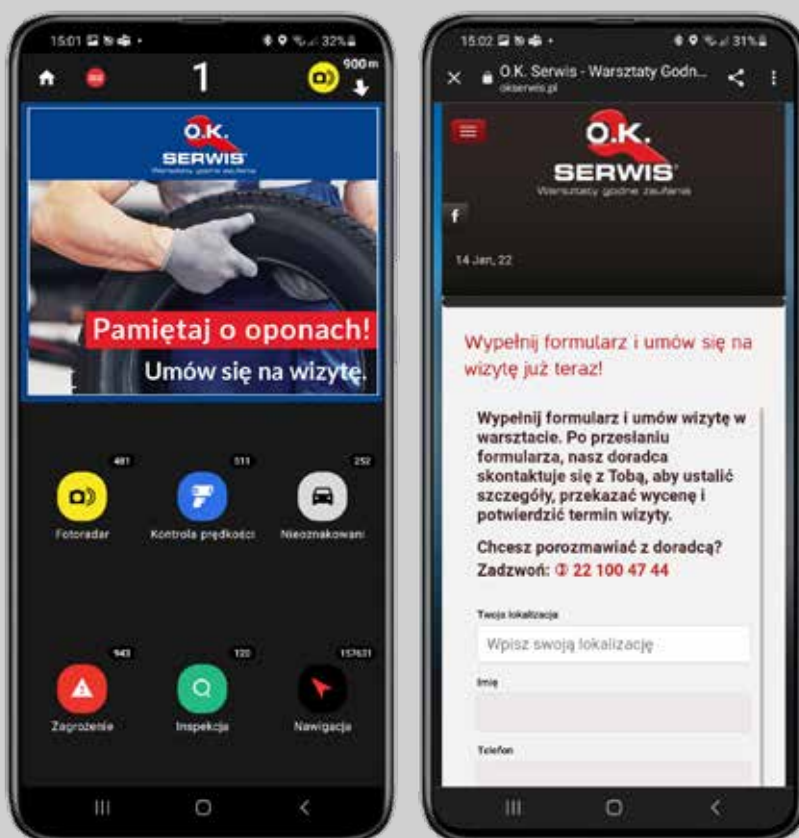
15:01 32%

1

900m

O.K.
SERWIS
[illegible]

Pamiętaj o oponach!
Umów się na wizytę.

481
Fotoradar

511
Kontrola prędkości

252
Nieoznakowani

943
Zagrożenie

120
Inspekcja

157631
Nawigacja

15:02 31%

O.K. Serwis - Warsztaty Godn...
okserwis.pl

O.K.
SERWIS
Warsztaty godne zaufania

f

14 Jan, 22

Wypełnij formularz i umów się na wizytę już teraz!

Wypełnij formularz i umów wizytę w warsztacie. Po przesłaniu formularza, nasz doradca skontaktuje się z Tobą, aby ustalić szczegóły, przekazać wycenę i potwierdzić termin wizyty.

Chcesz porozmawiać z doradcą?
Zadzwoń: ✆ 22 100 47 44

Twoja lokalizacja
Wpisz swoją lokalizację

Imię

Telefon